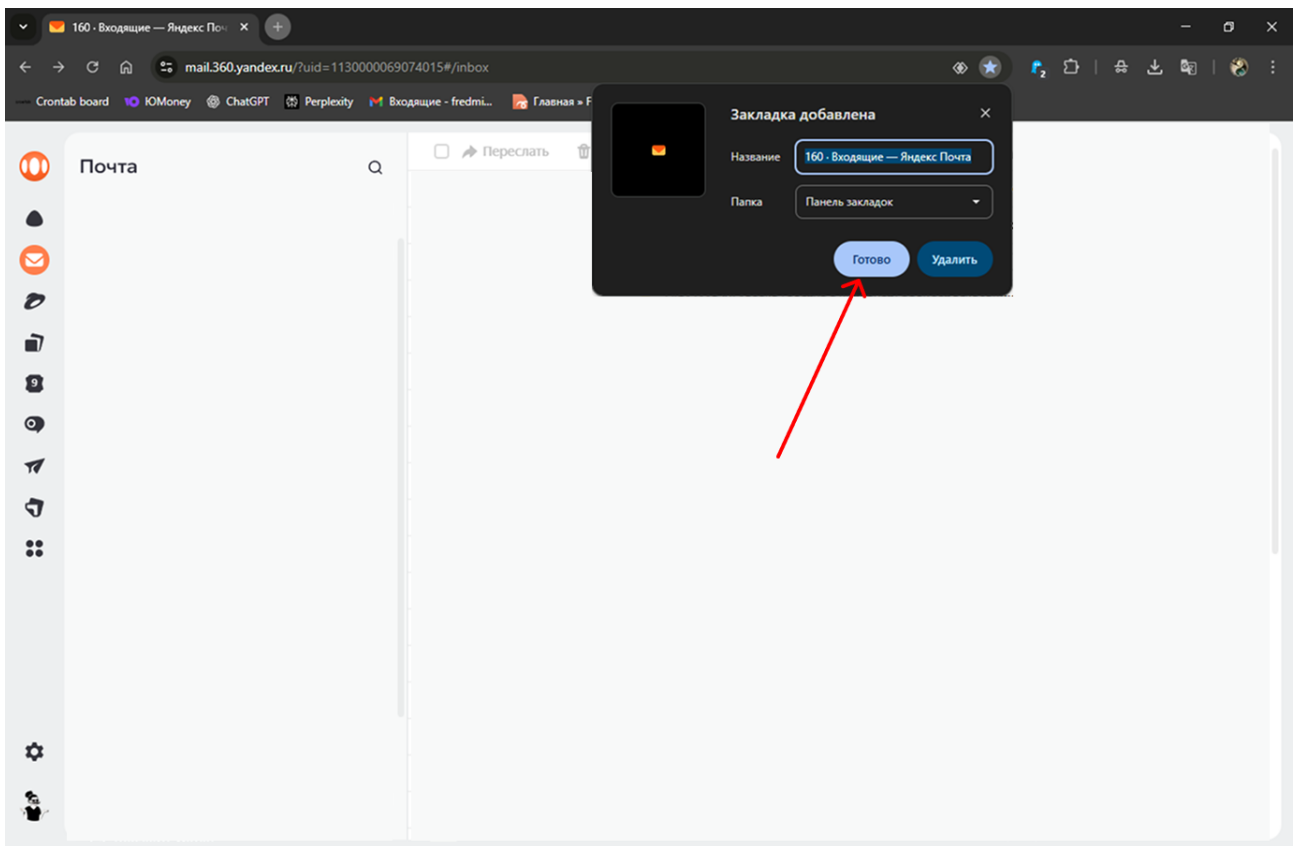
160 · Входящие — Яндекс Поч

mail.360.yandex.ru/?uid=1130000069074015#/inbox

Crontab board ЮMoney ChatGPT Perplexity Входящие - fredmi... Главная » F

Почта

Переслать

Закладка добавлена

Название 160 · Входящие — Яндекс Почта

Папка Панель закладок

Готово Удалить